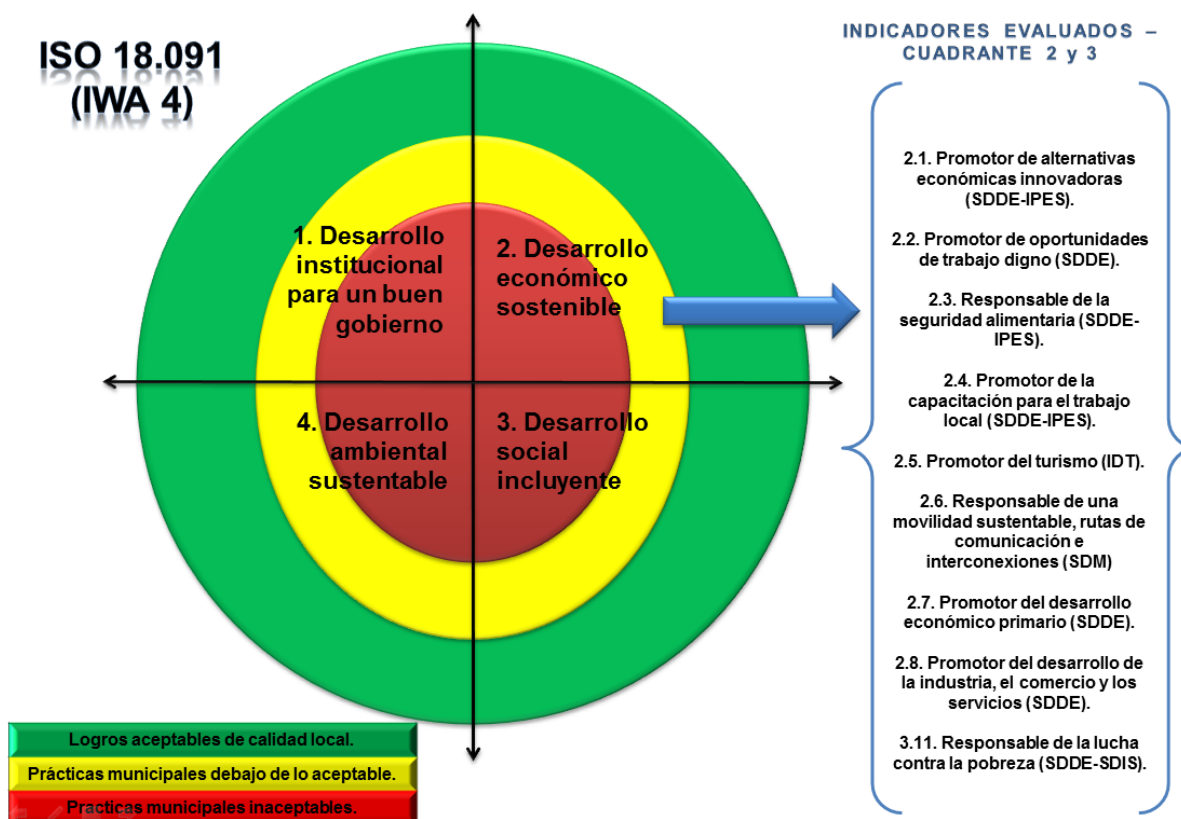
ISO 18.091
(IWA 4)

1. Desarrollo institucional para un buen gobierno

2. Desarrollo económico sostenible

4. Desarrollo ambiental sustentable

3. Desarrollo social incluyente

Logros aceptables de calidad local.

Prácticas municipales debajo de lo aceptable.

Practicas municipales inaceptables.

INDICADORES EVALUADOS – CUADRANTE 2 y 3

2.1. Promotor de alternativas económicas innovadoras (SDDE-IPES).

2.2. Promotor de oportunidades de trabajo digno (SDDE).

2.3. Responsable de la seguridad alimentaria (SDDE-IPES).

2.4. Promotor de la capacitación para el trabajo local (SDDE-IPES).

2.5. Promotor del turismo (IDT).

2.6. Responsable de una movilidad sustentable, rutas de comunicación e interconexiones (SDM)

2.7. Promotor del desarrollo económico primario (SDDE).

2.8. Promotor del desarrollo de la industria, el comercio y los servicios (SDDE).

3.11. Responsable de la lucha contra la pobreza (SDDE-SDIS).